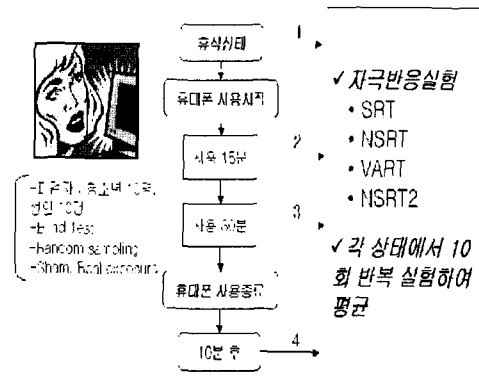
휴식상태

휴대폰 사용시작

사용 15분

사용 30분

휴대폰 사용종료

10분 후

1

2

3

4

-피검자 : 청소년 10명, 성인 10명
-Blind test
-Random sampling
-Sham, Real exposure

✓자극반응실험
• SRT
• NSRT
• VART
• NSRT2

✓각 상태에서 10회 반복 실험하여 평균